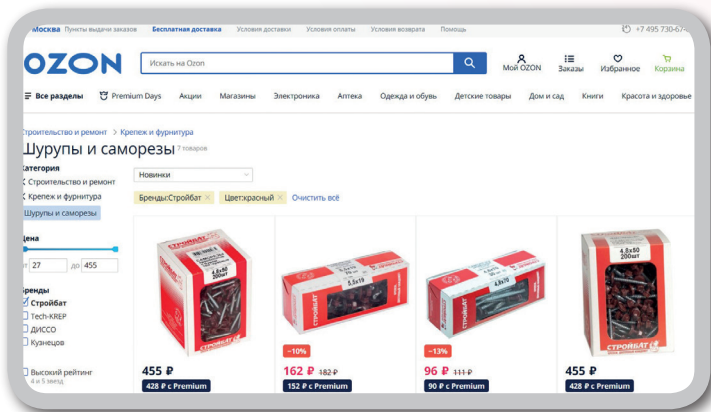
Москва Пункты выдачи заказов Бесплатная доставка Условия доставки Условия оплаты Условия возврата Помощь +7 495 730-67

OZON

Искать на Ozon

Мой OZON Заказы Избранное Корзина

Все разделы Premium Days Акции Магазины Электроника Аптека Одежда и обувь Детские товары Дом и сад Книги Красота и здоровье

Строительство и ремонт > Крепеж и фурнитура

Шурупы и саморезы 7 товаров

Категория
Строительство и ремонт
Крепеж и фурнитура
Шурупы и саморезы

Новинки

Бренды: Стройбат × Цвет: красный × Очистить всё

Цена
от 27 до 455

Бренды
Стройбат
Tech-KREP
ДИССО
Кузнецов

Высокий рейтинг
4 и 5 звезд

СТРОЙБАТ 4,8x50 200шт

СТРОЙБАТ 5,5x19

СТРОЙБАТ

СТРОЙБАТ 4,8x50 200шт

455 ₽
428 ₽ с Premium

−10%
162 ₽ 182 ₽
152 ₽ с Premium

−13%
96 ₽ 111 ₽
90 ₽ с Premium

455 ₽
428 ₽ с Premium